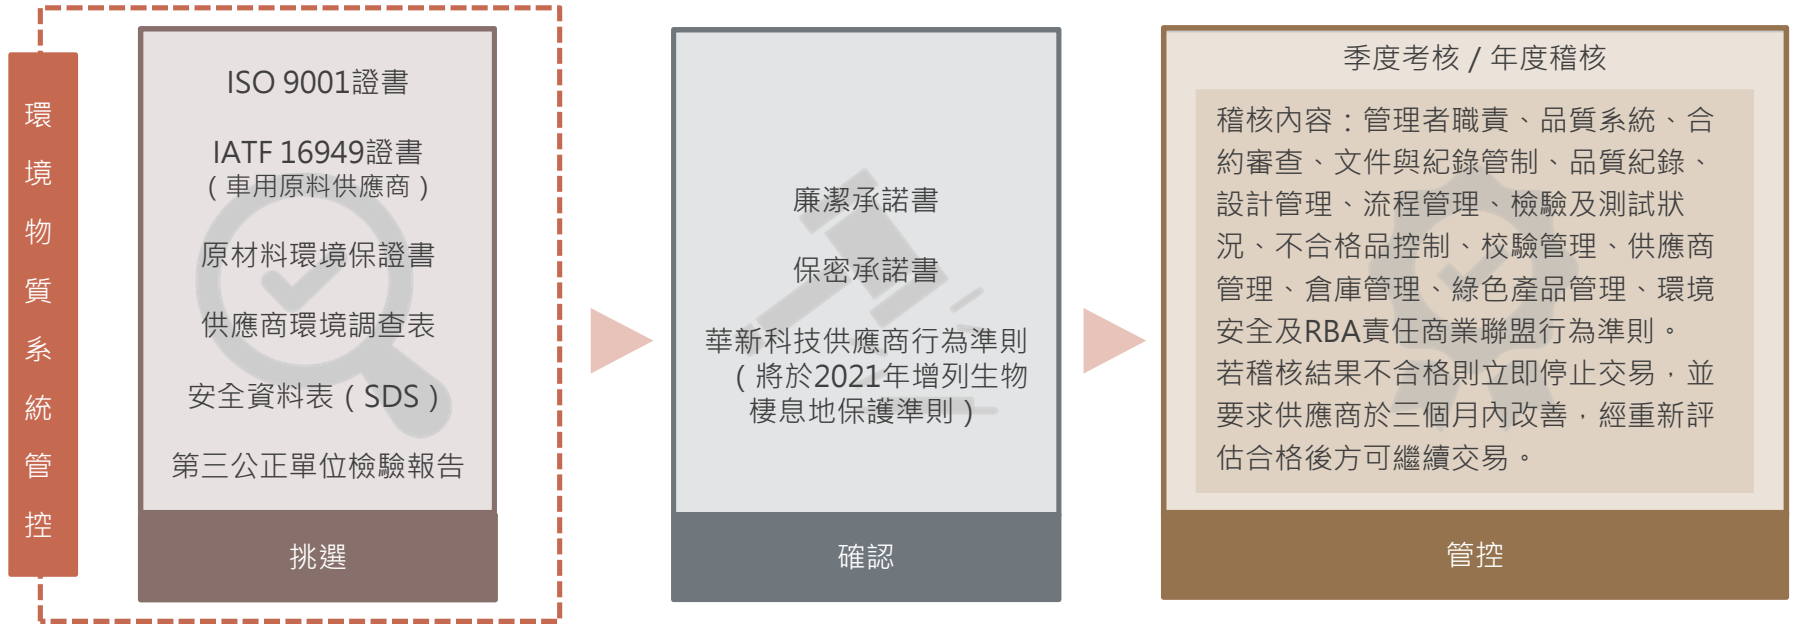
環境物質系統管控

ISO 9001證書

IATF 16949證書
（車用原料供應商）

原材料環境保證書

供應商環境調查表

安全資料表（SDS）

第三公正單位檢驗報告

挑選

廉潔承諾書

保密承諾書

華新科技供應商行為準則
（將於2021年增列生物棲息地保護準則）

確認

季度考核 / 年度稽核

稽核內容：管理者職責、品質系統、合約審查、文件與紀錄管制、品質紀錄、設計管理、流程管理、檢驗及測試狀況、不合格品控制、校驗管理、供應商管理、倉庫管理、綠色產品管理、環境安全及RBA責任商業聯盟行為準則。
若稽核結果不合格則立即停止交易，並要求供應商於三個月內改善，經重新評估合格後方可繼續交易。

管控